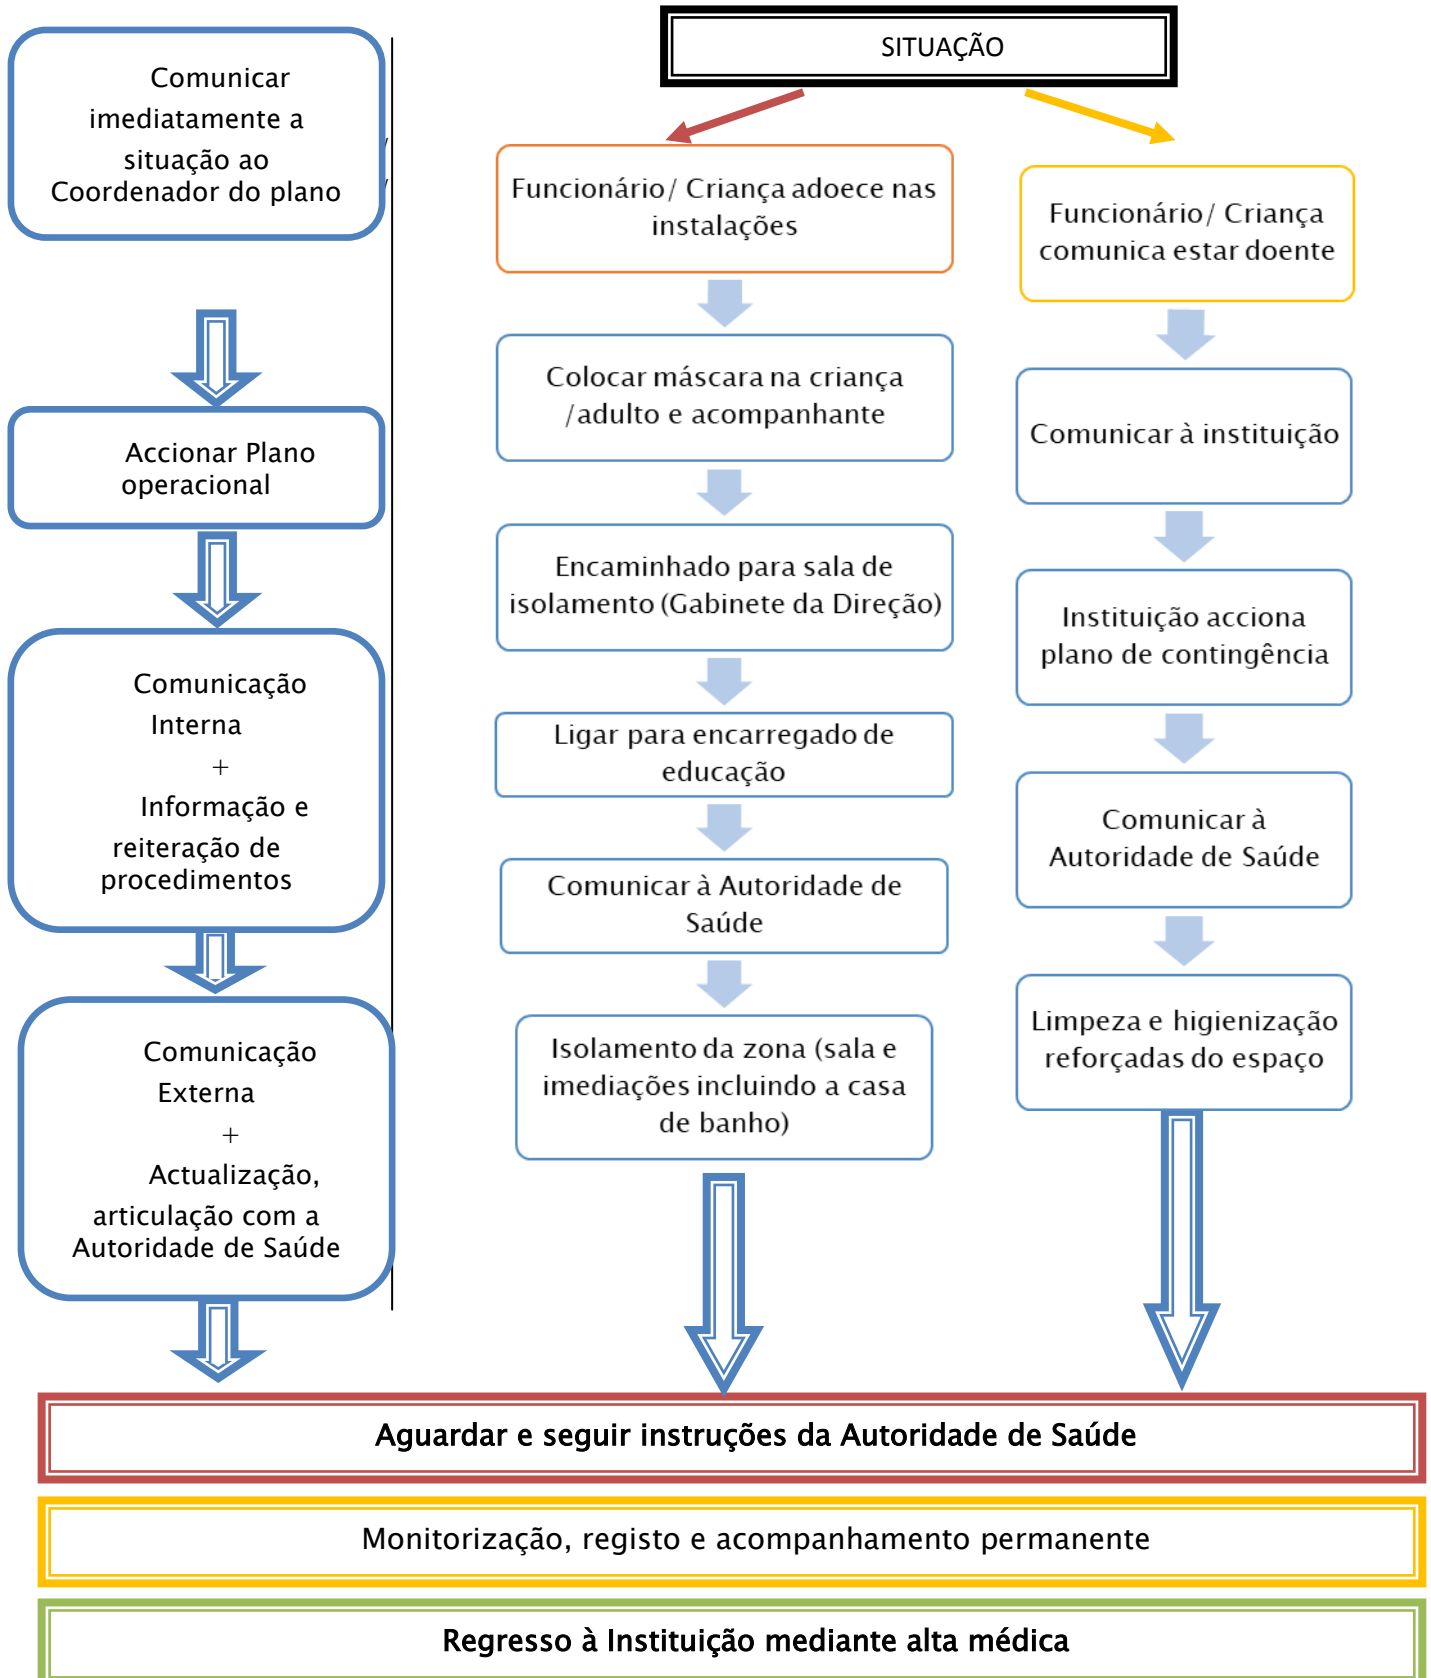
SITUAÇÃO

Comunicar imediatamente a situação ao Coordenador do plano

Accionar Plano operacional

Comunicação Interna + Informação e reiteração de procedimentos

Comunicação Externa + Actualização, articulação com a Autoridade de Saúde

Funcionário/ Criança adoece nas instalações

Colocar máscara na criança /adulto e acompanhante

Encaminhado para sala de isolamento (Gabinete da Direção)

Ligar para encarregado de educação

Comunicar à Autoridade de Saúde

Isolamento da zona (sala e imediações incluindo a casa de banho)

Funcionário/ Criança comunica estar doente

Comunicar à instituição

Instituição acciona plano de contingência

Comunicar à Autoridade de Saúde

Limpeza e higienização reforçadas do espaço

Aguardar e seguir instruções da Autoridade de Saúde

Monitorização, registo e acompanhamento permanente

Regresso à Instituição mediante alta médica